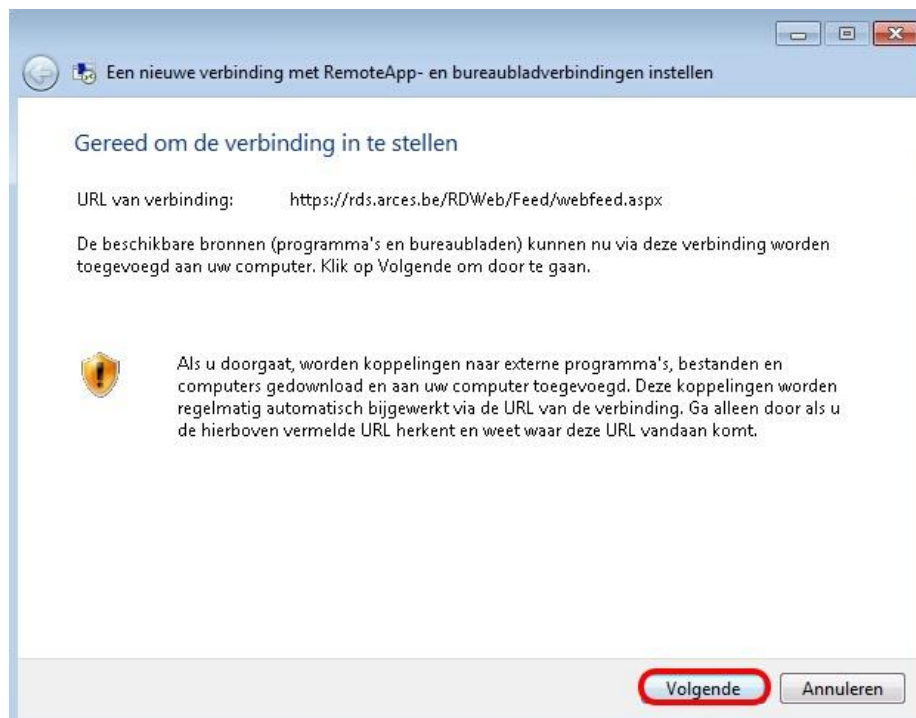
Een nieuwe verbinding met RemoteApp- en bureaubladverbindingen instellen

Gereed om de verbinding in te stellen

URL van verbinding: https://rds.arces.be/RDWeb/Feed/webfeed.aspx

De beschikbare bronnen (programma's en bureaubladen) kunnen nu via deze verbinding worden toegevoegd aan uw computer. Klik op Volgende om door te gaan.

Als u doorgaat, worden koppelingen naar externe programma's, bestanden en computers gedownload en aan uw computer toegevoegd. Deze koppelingen worden regelmatig automatisch bijgewerkt via de URL van de verbinding. Ga alleen door als u de hierboven vermelde URL herkent en weet waar deze URL vandaan komt.

Volgende Annuleren